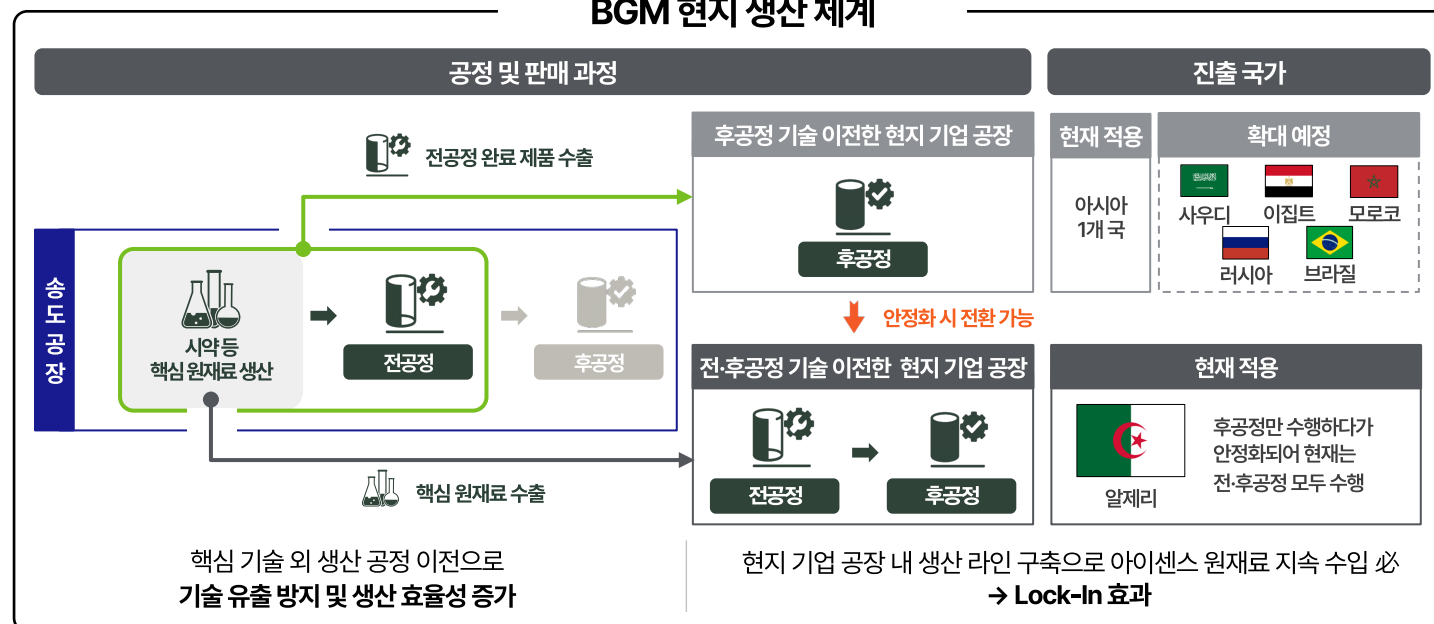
BGM 현지 생산 체계

공정 및 판매 과정

진출 국가

전공정 완료 제품 수출

후공정 기술 이전한 현지 기업 공장

후공정

현재 적용

아시아 1개 국

확대 예정

사우디 이집트 모로코 러시아 브라질

송도 공장

시약 등 핵심 원재료 생산

전공정

후공정

안정화 시 전환 가능

전·후공정 기술 이전한 현지 기업 공장

전공정

후공정

현재 적용

알제리

후공정만 수행하다가 안정화되어 현재는 전·후공정 모두 수행

핵심 원재료 수출

핵심 기술 외 생산 공정 이전으로
기술 유출 방지 및 생산 효율성 증가

현지 기업 공장 내 생산 라인 구축으로 아이센스 원재료 지속 수입 必
→ Lock-In 효과